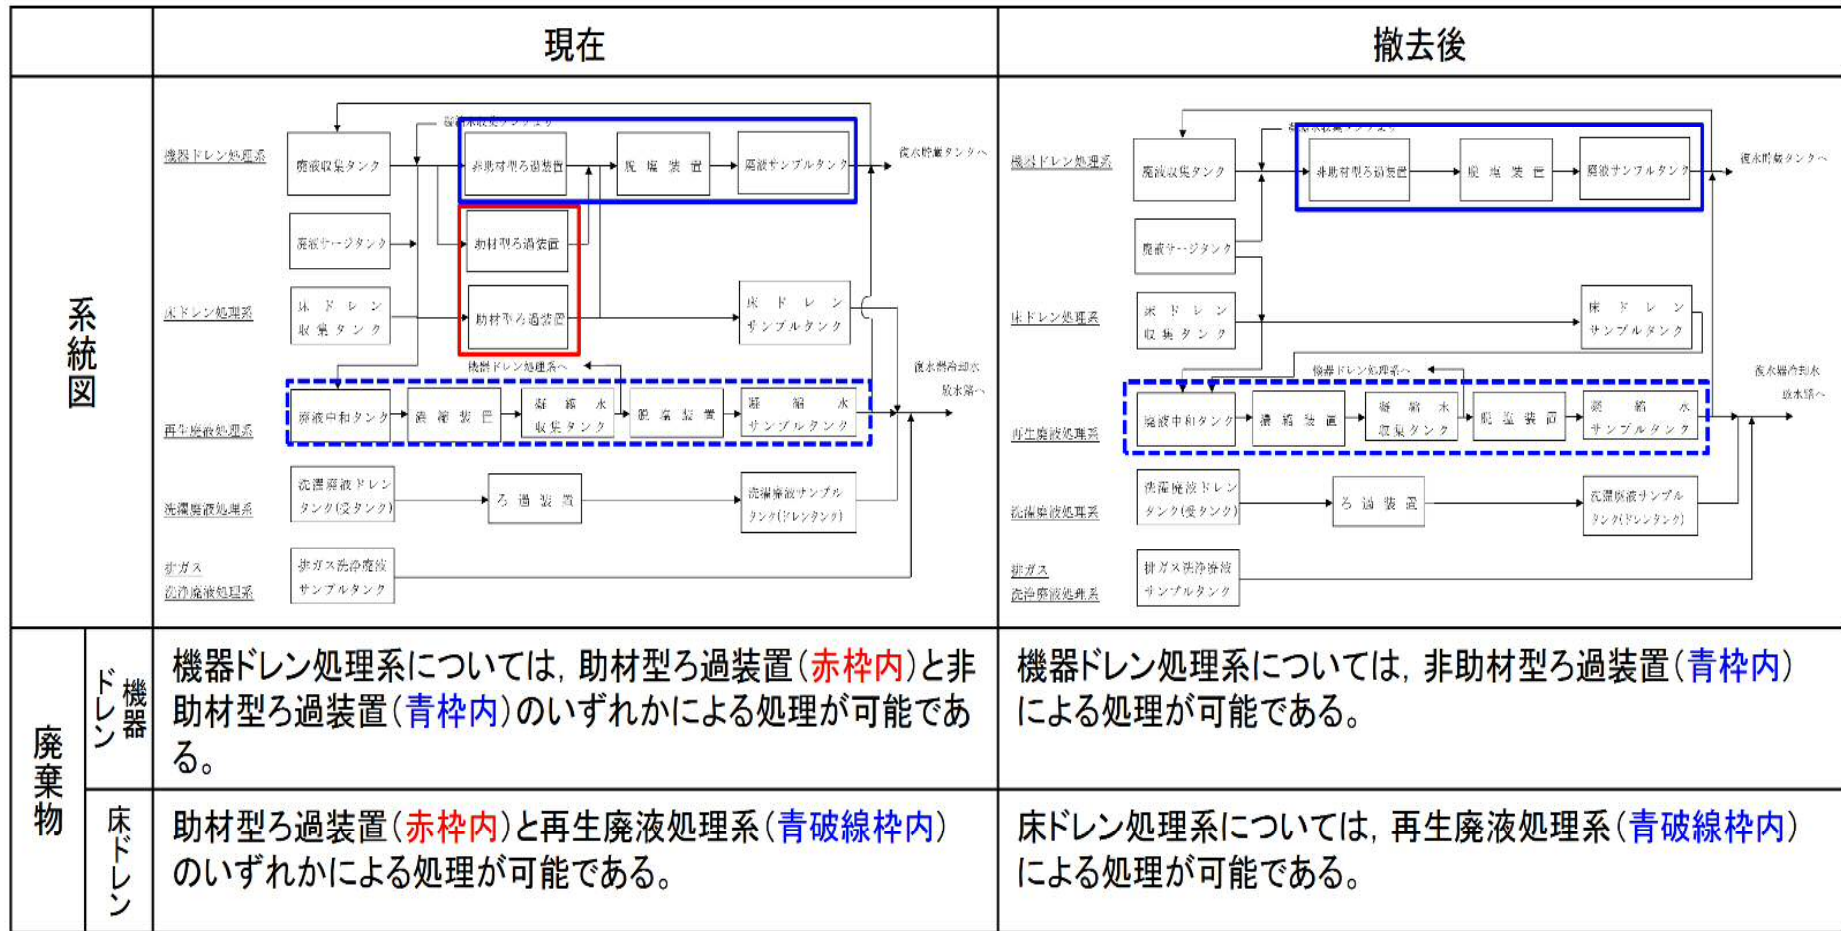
| | | 現在 | 撤去後 |
|---|---|---|---|
| 系統図 | | 機器ドレン処理系 廃液収集タンク 非助材型ろ過装置 脱塩装置 廃液サンプルタンク 復水貯蔵タンクへ 廃液サージタンク 助材型ろ過装置 床ドレン処理系 床ドレン収集タンク 助材型ろ過装置 床ドレンサンプルタンク 機器ドレン処理系へ 復水器冷却水放水路へ 再生廃液処理系 廃液中和タンク 濃縮装置 凝縮水収集タンク 脱塩装置 凝縮水サンプルタンク 洗濯廃液処理系 洗濯廃液ドレンタンク(受タンク) ろ過装置 洗濯廃液サンプルタンク(ドレンタンク) 排ガス洗浄廃液処理系 排ガス洗浄廃液サンプルタンク | 機器ドレン処理系 廃液収集タンク 非助材型ろ過装置 脱塩装置 廃液サンプルタンク 復水貯蔵タンクへ 廃液サージタンク 床ドレン処理系 床ドレン収集タンク 床ドレンサンプルタンク 機器ドレン処理系へ 復水器冷却水放水路へ 再生廃液処理系 廃液中和タンク 濃縮装置 凝縮水収集タンク 脱塩装置 凝縮水サンプルタンク 洗濯廃液処理系 洗濯廃液ドレンタンク(受タンク) ろ過装置 洗濯廃液サンプルタンク(ドレンタンク) 排ガス洗浄廃液処理系 排ガス洗浄廃液サンプルタンク |
| 廃棄物 | 機器ドレン | 機器ドレン処理系については，助材型ろ過装置(赤枠内)と非助材型ろ過装置(青枠内)のいずれかによる処理が可能である。 | 機器ドレン処理系については，非助材型ろ過装置(青枠内)による処理が可能である。 |
| | 床ドレン | 助材型ろ過装置(赤枠内)と再生廃液処理系(青破線枠内)のいずれかによる処理が可能である。 | 床ドレン処理系については，再生廃液処理系(青破線枠内)による処理が可能である。 |